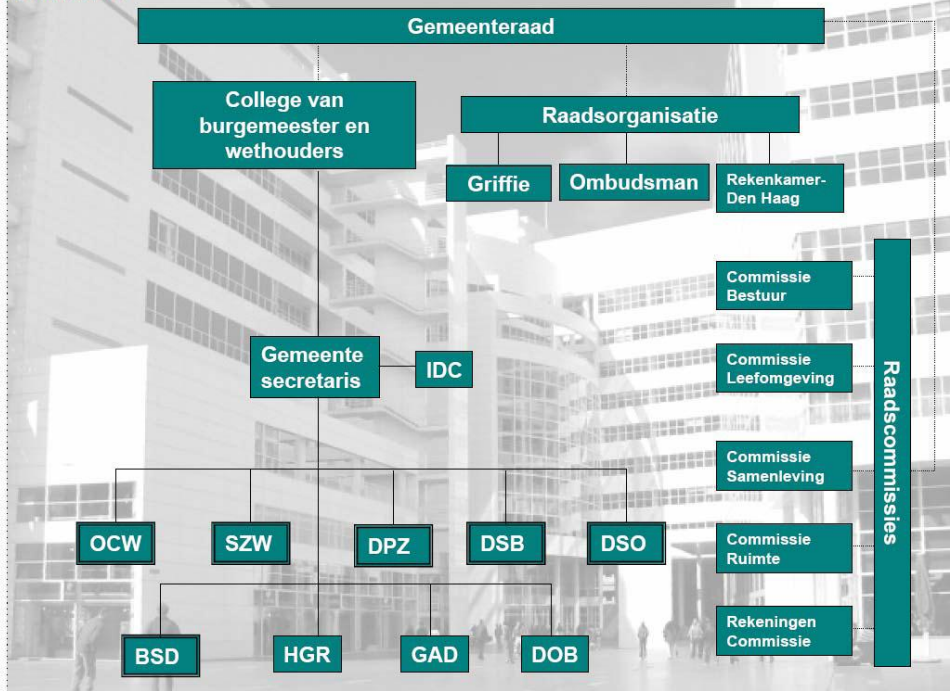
Gemeenteraad

College van burgemeester en wethouders

Raadsorganisatie

Griffie

Ombudsman

Rekenkamer-Den Haag

Raadscommissies

Commissie Bestuur

Commissie Leefomgeving

Commissie Samenleving

Commissie Ruimte

Rekeningen Commissie

Gemeente secretaris

IDC

OCW

SZW

DPZ

DSB

DSO

BSD

HGR

GAD

DOB